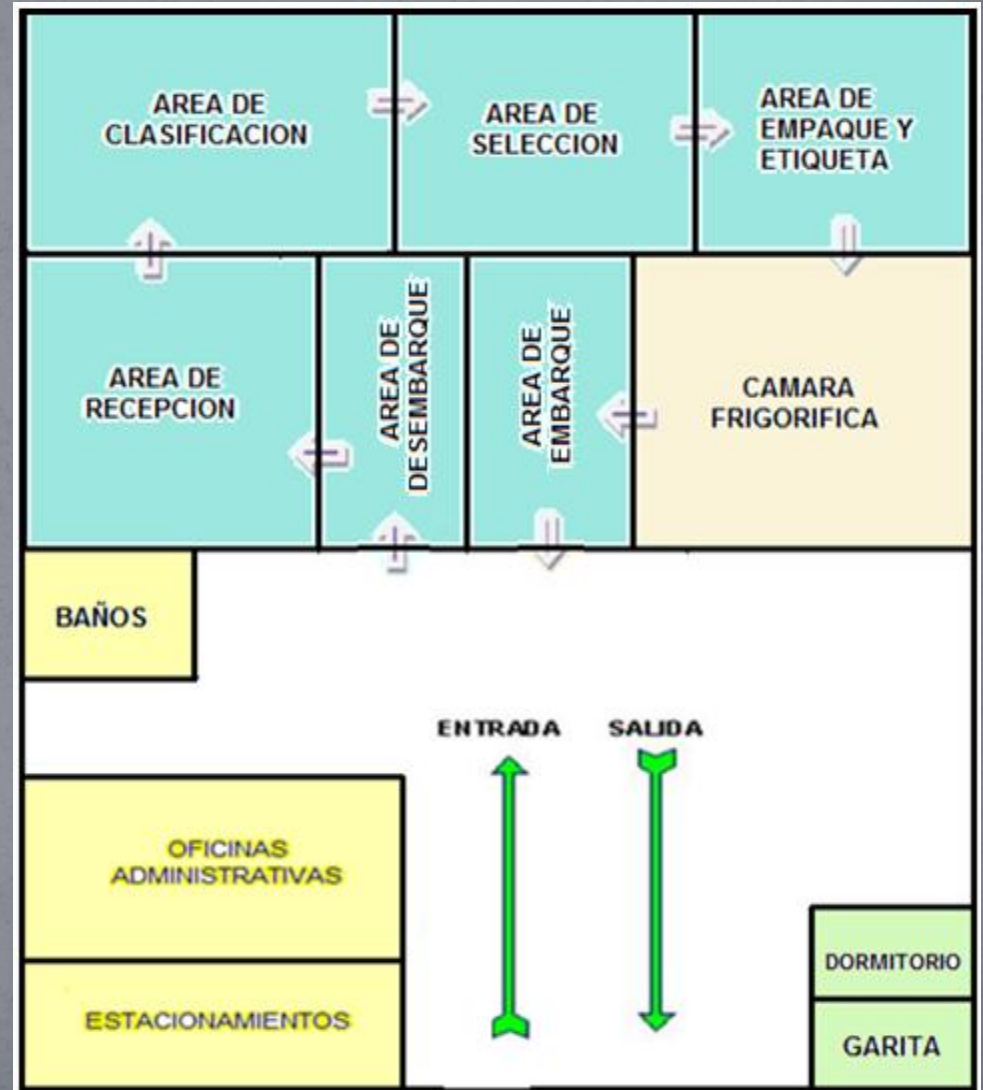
AREA DE CLASIFICACION

AREA DE SELECCION

AREA DE EMPAQUE Y ETIQUETA

AREA DE RECEPCION

AREA DE DESEMBARQUE

AREA DE EMBARQUE

CAMARA FRIGORIFICA

BAÑOS

ENTRADA

SALIDA

OFICINAS ADMINISTRATIVAS

ESTACIONAMIENTOS

DORMITORIO

GARITA